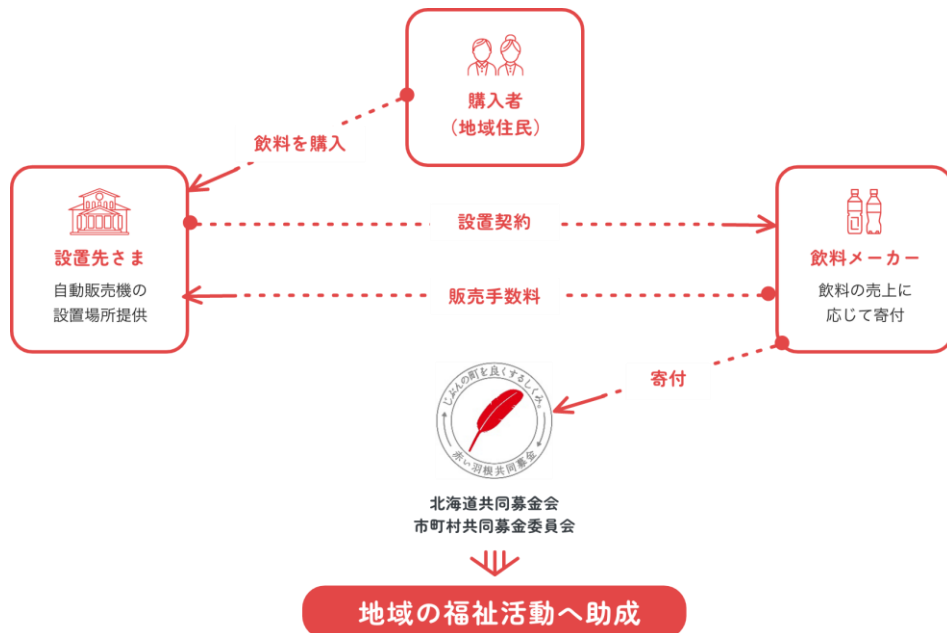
購入者
（地域住民）

飲料を購入

設置先さま
自動販売機の
設置場所提供

設置契約

販売手数料

飲料メーカー
飲料の売上に
応じて寄付

寄付

じぶんの町を良くするしくみ。
赤い羽根共同募金

北海道共同募金会
市町村共同募金委員会

地域の福祉活動へ助成